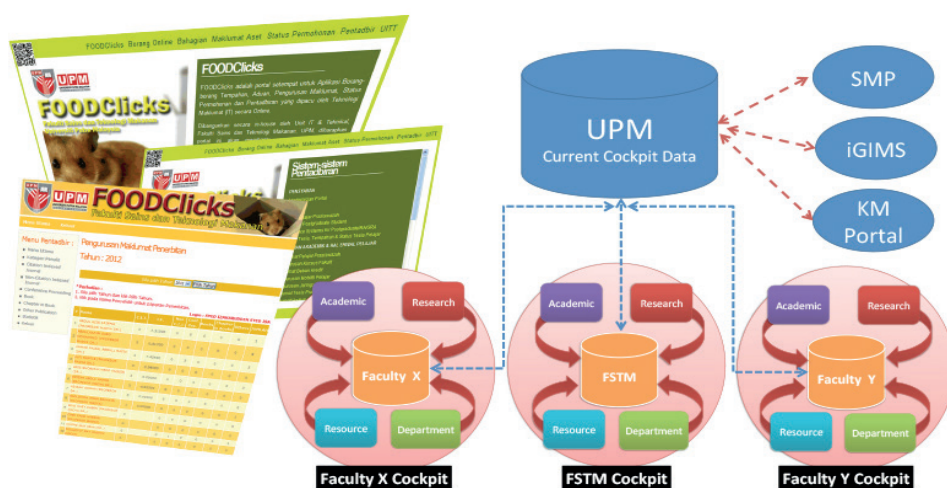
FOODClicks Borang Online Bahagian Maklumat Aset Status Permohonan Pentadbir UITT

UPM

FOODClicks

Fakulti Sains dan Teknologi Makanan

FOODClicks

FOODClicks adalah portal sehenti untuk Aplikasi Borang-borang Tempahan, Aduan, Pengurusan Maklumat, Status Permohonan dan Pentadbiran yang dicipta oleh Teknologi Maklumat (IT) secara Online.

FOODClicks Borang Online Bahagian Maklumat Aset Status Permohonan Pentadbir UITT

Sistem-sistem Pentadbiran

UPM

FOODClicks

Fakulti Sains dan Teknologi Makanan

Menu Pentadbir :

Pengurusan Maklumat Penerbitan

Tahun : 2012

UPM
Current Cockpit Data

SMP

iGIMS

KM
Portal

Academic

Research

Faculty X

Resource

Department

Academic

Research

FSTM

Resource

Department

Academic

Research

Faculty Y

Resource

Department

Faculty X Cockpit

FSTM Cockpit

Faculty Y Cockpit